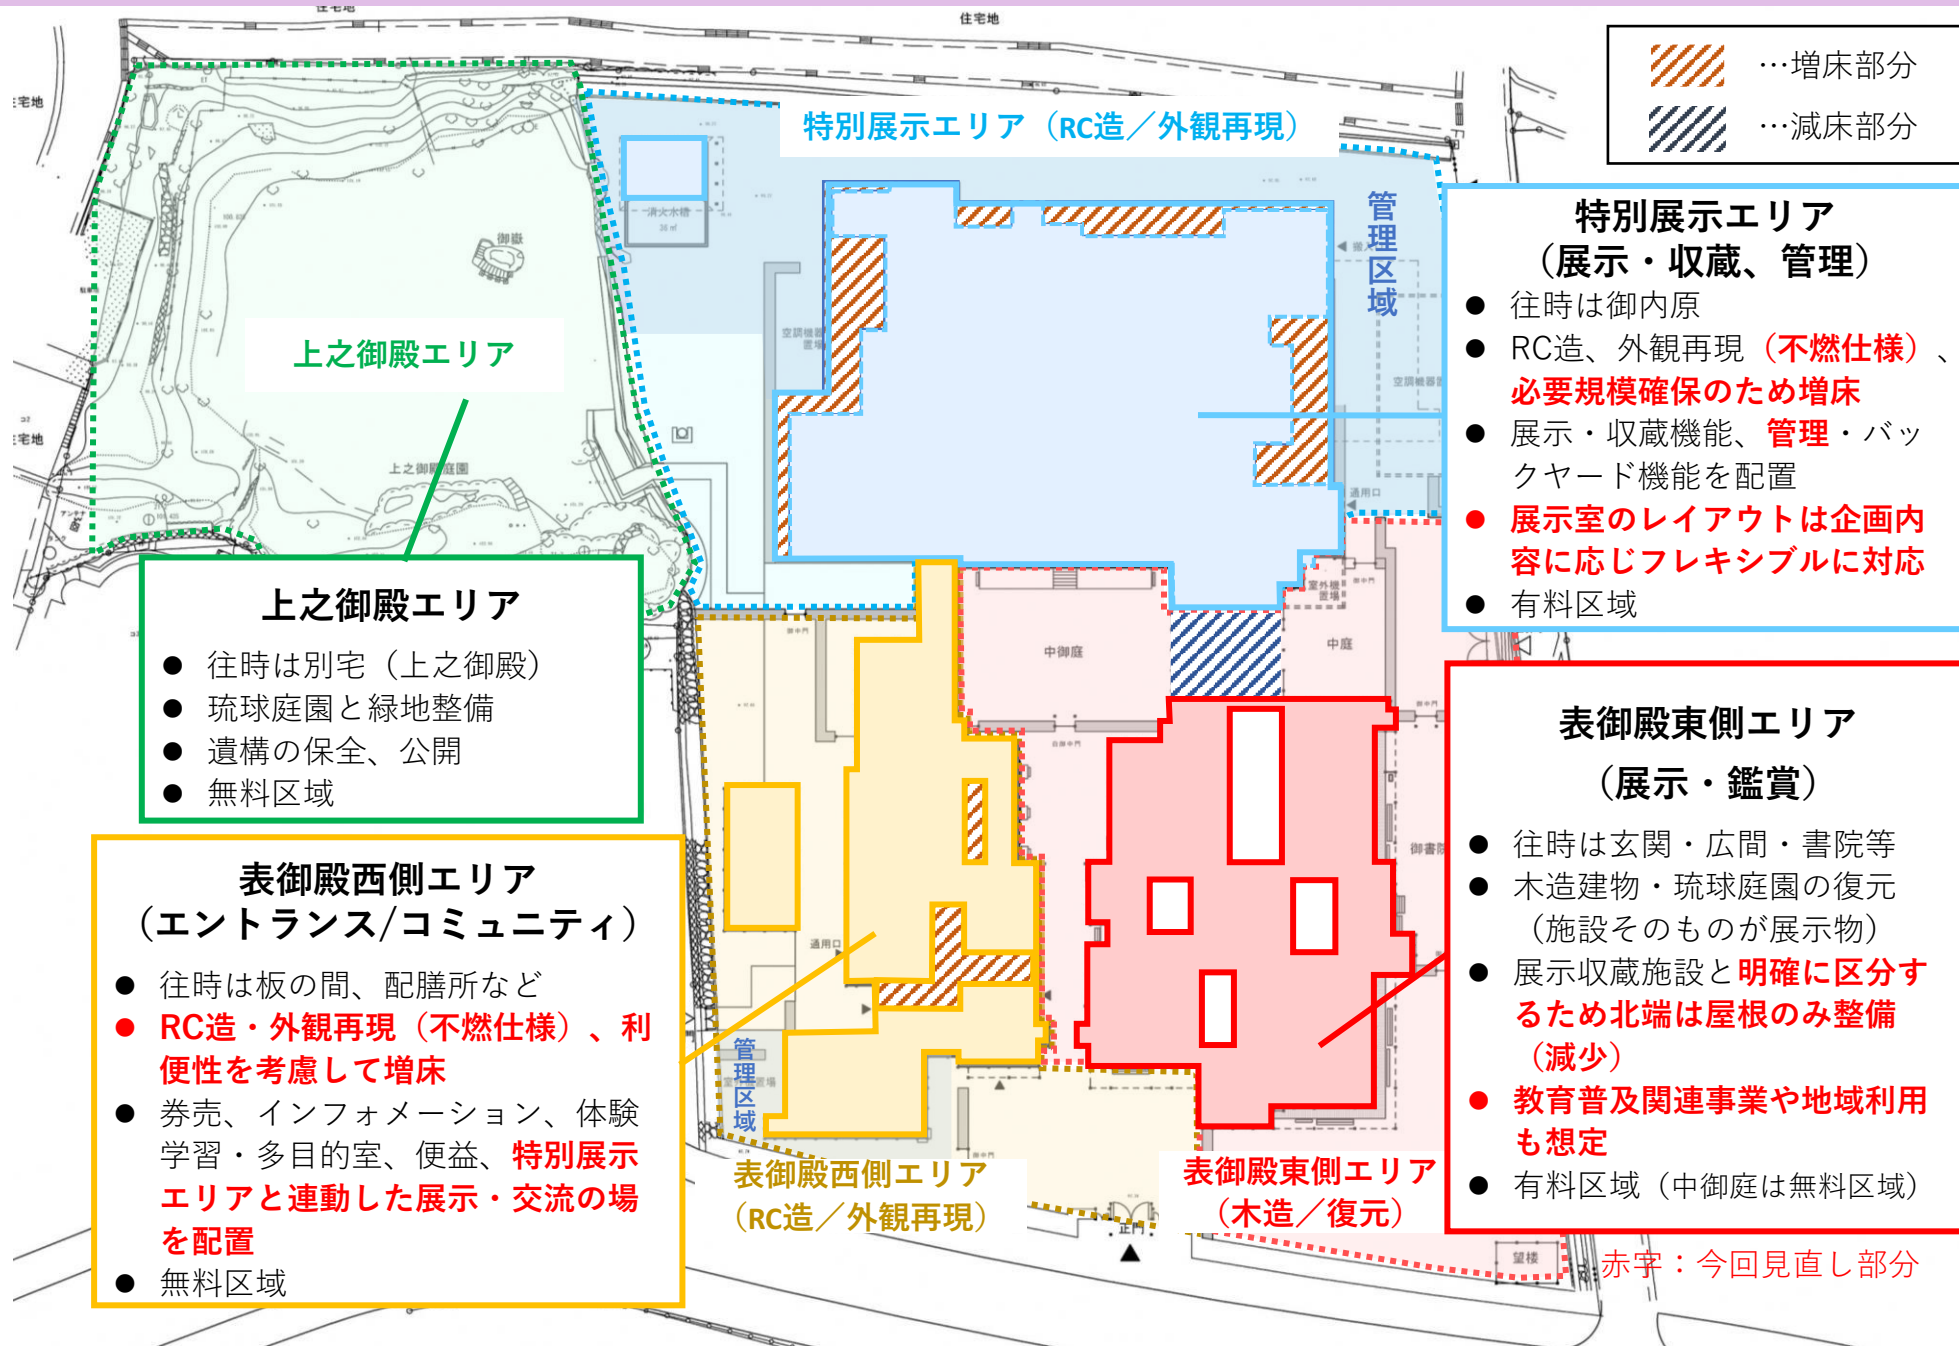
…増床部分
…減床部分

特別展示エリア（RC造／外観再現）

管理区域

上之御殿エリア

特別展示エリア
（展示・収蔵、管理）
● 往時は御内原
● RC造、外観再現（不燃仕様）、必要規模確保のため増床
● 展示・収蔵機能、管理・バックヤード機能を配置
● 展示室のレイアウトは企画内容に応じフレキシブルに対応
● 有料区域

上之御殿エリア
● 往時は別宅（上之御殿）
● 琉球庭園と緑地整備
● 遺構の保全、公開
● 無料区域

表御殿東側エリア
（展示・鑑賞）
● 往時は玄関・広間・書院等
● 木造建物・琉球庭園の復元（施設そのものが展示物）
● 展示収蔵施設と明確に区分するため北端は屋根のみ整備（減少）
● 教育普及関連事業や地域利用も想定
● 有料区域（中御庭は無料区域）

表御殿西側エリア
（エントランス/コミュニティ）
● 往時は板の間、配膳所など
● RC造・外観再現（不燃仕様）、利便性を考慮して増床
● 券売、インフォメーション、体験学習・多目的室、便益、特別展示エリアと連動した展示・交流の場を配置
● 無料区域

管理区域

表御殿西側エリア
（RC造／外観再現）

表御殿東側エリア
（木造／復元）

赤字：今回見直し部分

中御庭
中庭
住宅地